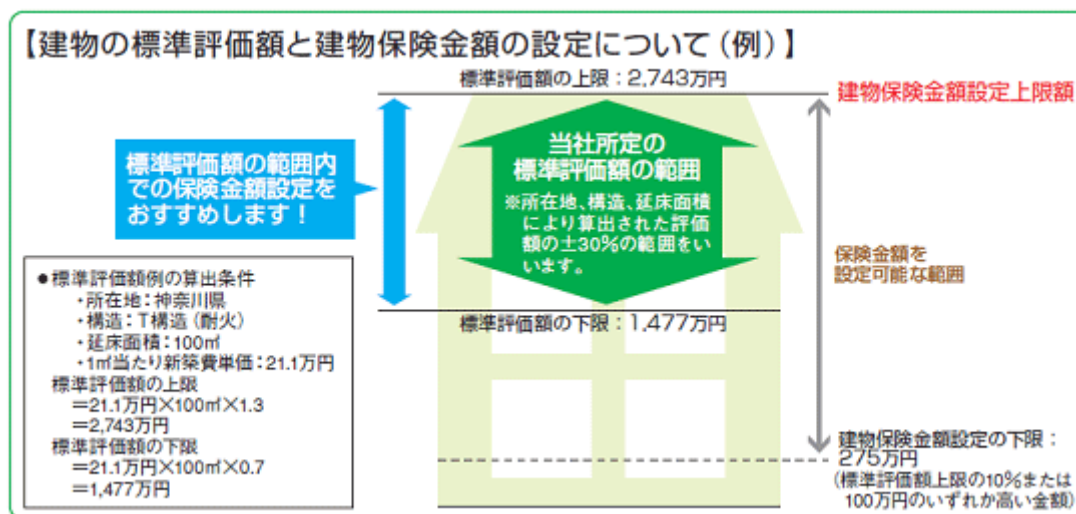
【建物の標準評価額と建物保険金額の設定について（例）】

標準評価額の上限：2,743万円

建物保険金額設定上限額

標準評価額の範囲内での保険金額設定をおすすめします！

当社所定の標準評価額の範囲

※所在地、構造、延床面積により算出された評価額の±30%の範囲をいいます。

保険金額を設定可能な範囲

標準評価額の下限：1,477万円

●標準評価額例の算出条件
・所在地：神奈川県
・構造：T構造（耐火）
・延床面積：100㎡
・1㎡当たり新築費単価：21.1万円
標準評価額の上限
＝21.1万円×100㎡×1.3
＝2,743万円
標準評価額の下限
＝21.1万円×100㎡×0.7
＝1,477万円

建物保険金額設定の下限：275万円
（標準評価額上限の10%または100万円のいずれか高い金額）